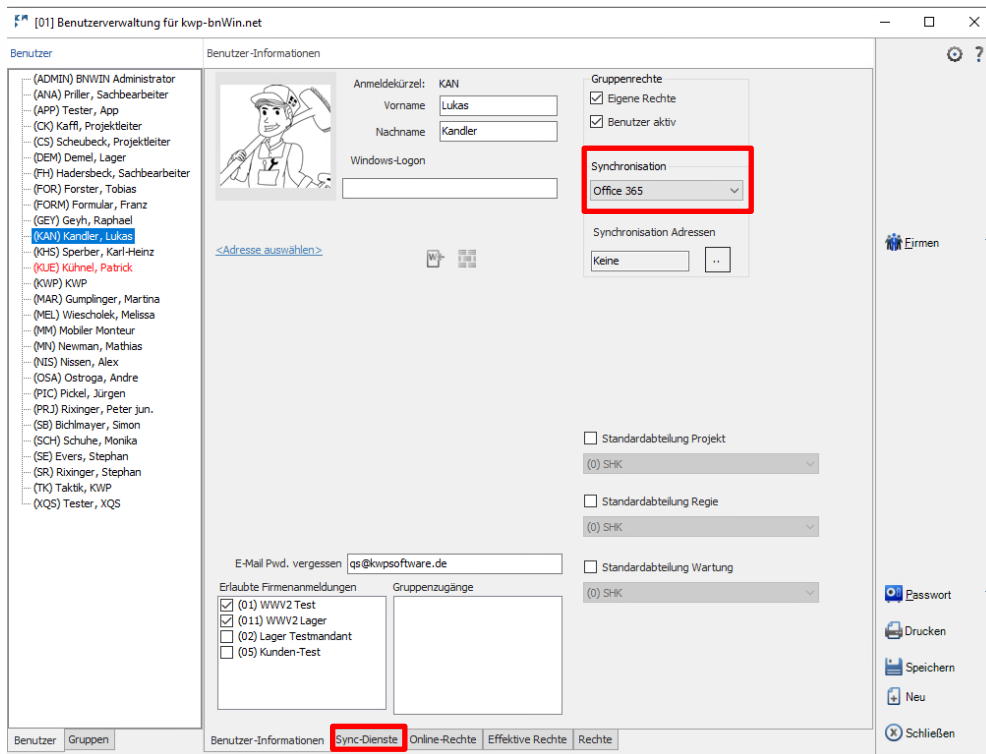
[01] Benutzerverwaltung für kwp-bnWin.net

Benutzer

(ADMIN) BNWIN Administrator
(ANA) Priller, Sachbearbeiter
(APP) Tester, App
(CK) Kaffl, Projektleiter
(CS) Scheubeck, Projektleiter
(DEM) Demel, Lager
(FH) Hadersbeck, Sachbearbeiter
(FOR) Forster, Tobias
(FORM) Formular, Franz
(GEY) Geyh, Raphael
(KAN) Kandler, Lukas
(KHS) Sperber, Karl-Heinz
(KUE) Kühnel, Patrick
(KWP) KWP
(MAR) Gumplinger, Martina
(MEL) Wiescholek, Melissa
(MM) Mobiler Monteur
(MN) Newman, Mathias
(NIS) Nissen, Alex
(OSA) Ostroga, Andre
(PIC) Pickel, Jürgen
(PRJ) Rixinger, Peter jun.
(SB) Bichlmayer, Simon
(SCH) Schuhe, Monika
(SE) Evers, Stephan
(SR) Rixinger, Stephan
(TK) Taktik, KWP
(XQS) Tester, XQS

Benutzer | Gruppen

Benutzer-Informationen

Anmeldekürzel: KAN
Vorname Lukas
Nachname Kandler
Windows-Logon

<Adresse auswählen>

Gruppenrechte
Eigene Rechte
Benutzer aktiv

Synchronisation
Office 365

Synchronisation Adressen
Keine ..

Standardabteilung Projekt
(0) SHK
Standardabteilung Regie
(0) SHK
Standardabteilung Wartung
(0) SHK

E-Mail Pwd. vergessen qs@kwpsoftware.de

Erlaubte Firmenanmeldungen
(01) WWV2 Test
(011) WWV2 Lager
(02) Lager Testmandant
(05) Kunden-Test

Gruppenzugänge

Benutzer-Informationen | Sync-Dienste | Online-Rechte | Effektive Rechte | Rechte

Firmen
Passwort
Drucken
Speichern
Neu
Schließen